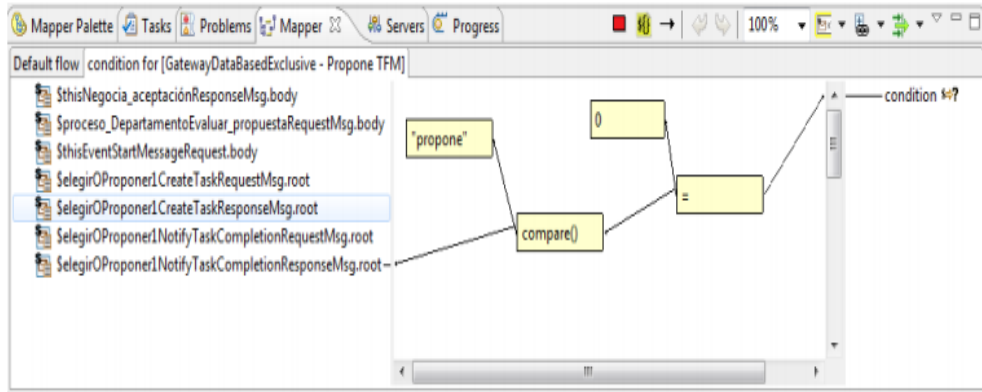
Mapper Palette | Tasks | Problems | Mapper | Servers | Progress

100%

Default flow | condition for [GatewayDataBasedExclusive - Propone TFM]

$thisNegocia_aceptaciónResponseMsg.body
$proceso_DepartamentoEvaluar_propuestaRequestMsg.body
$thisEventStartMessageRequest.body
$elegirOProponer1CreateTaskRequestMsg.root
$elegirOProponer1CreateTaskResponseMsg.root
$elegirOProponer1NotifyTaskCompletionRequestMsg.root
$elegirOProponer1NotifyTaskCompletionResponseMsg.root

"propone"

0

compare()

=

condition